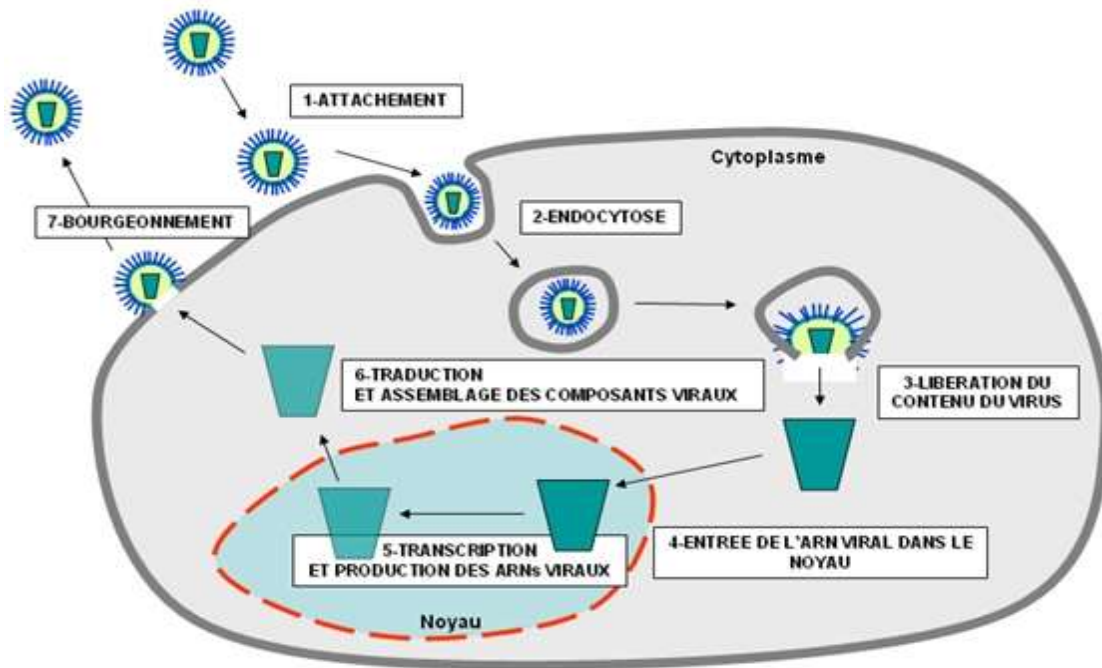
1-ATTACHEMENT

Cytoplasme

7-BOURGEONNEMENT

2-ENDOCYTOSE

6-TRADUCTION
ET ASSEMBLAGE DES COMPOSANTS VIRAUX

3-LIBERATION DU CONTENU DU VIRUS

5-TRANSCRIPTION
ET PRODUCTION DES ARNs VIRAUX

4-ENTREE DE L'ARN VIRAL DANS LE NOYAU

Noyau